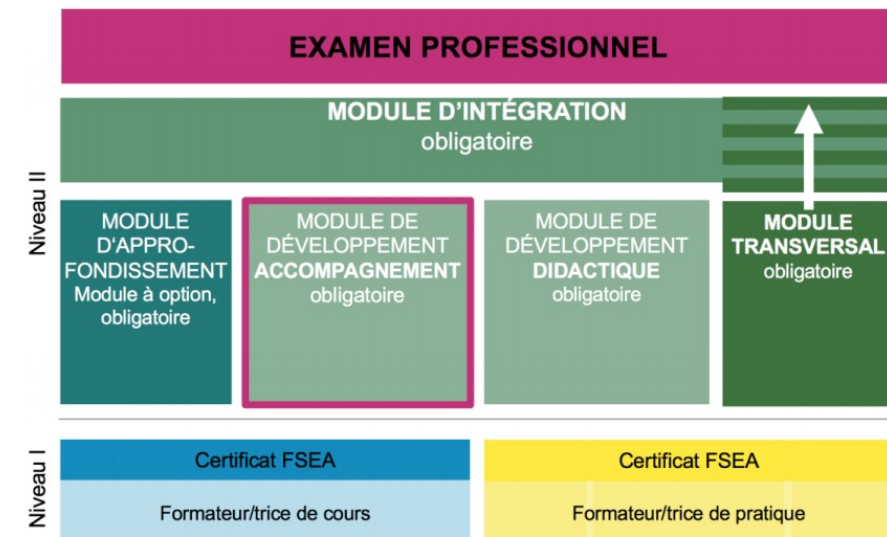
EXAMEN PROFESSIONNEL

Niveau II

MODULE D'INTÉGRATION
obligatoire

MODULE D'APPROFONDISSEMENT
Module à option, obligatoire

MODULE DE DÉVELOPPEMENT
ACCOMPAGNEMENT
obligatoire

MODULE DE DÉVELOPPEMENT
DIDACTIQUE
obligatoire

MODULE TRANSVERSAL
obligatoire

Niveau I

Certificat FSEA

Formateur/trice de cours

Certificat FSEA

Formateur/trice de pratique